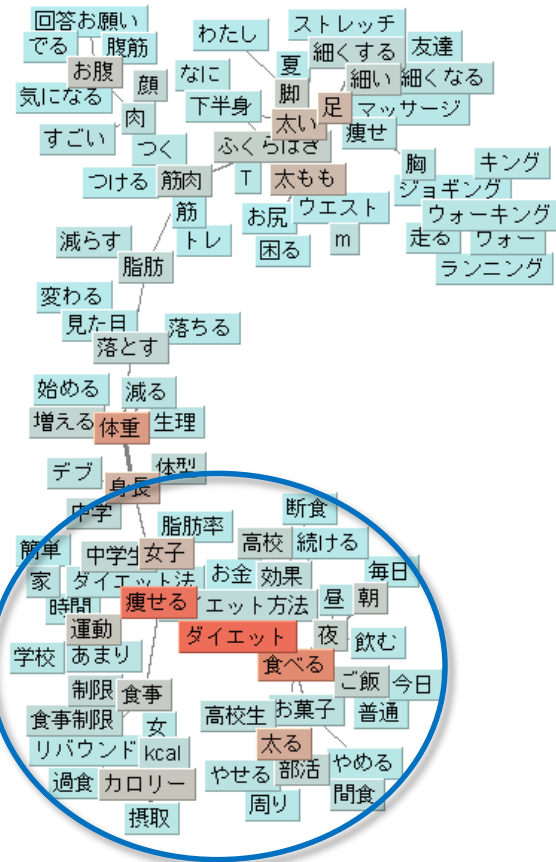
回答お願い
でる
腹筋
お腹
顔
気になる
肉
すごい
つく
つける
筋肉
わたし
なに
夏
下半身
脚
太い
ふくらはぎ
T
太もも
ストレッチ
細くする
友達
細い
細くなる
足
マッサージ
痩せ
胸
キング
ジョギング
ウォーキング
走る
ウォー
ランニング
お尻
ウエスト
m
困る
筋
トレ
減らす
脂肪
変わる
見た目
落ちる
落とす
始める
減る
増える
体重
生理
デブ
体型
身長
中学
脂肪率
断食
簡単
中学生
女子
高校
続ける
家
ダイエット法
お金
効果
毎日
時間
痩せる
エット方法
昼
朝
運動
ダイエット
夜
飲む
学校
あまり
食べる
ご飯
今日
制限
食事
食事制限
女
高校生
お菓子
普通
リバウンド
kcal
太る
過食
カロリー
やせる
部活
やめる
間食
周り
摂取